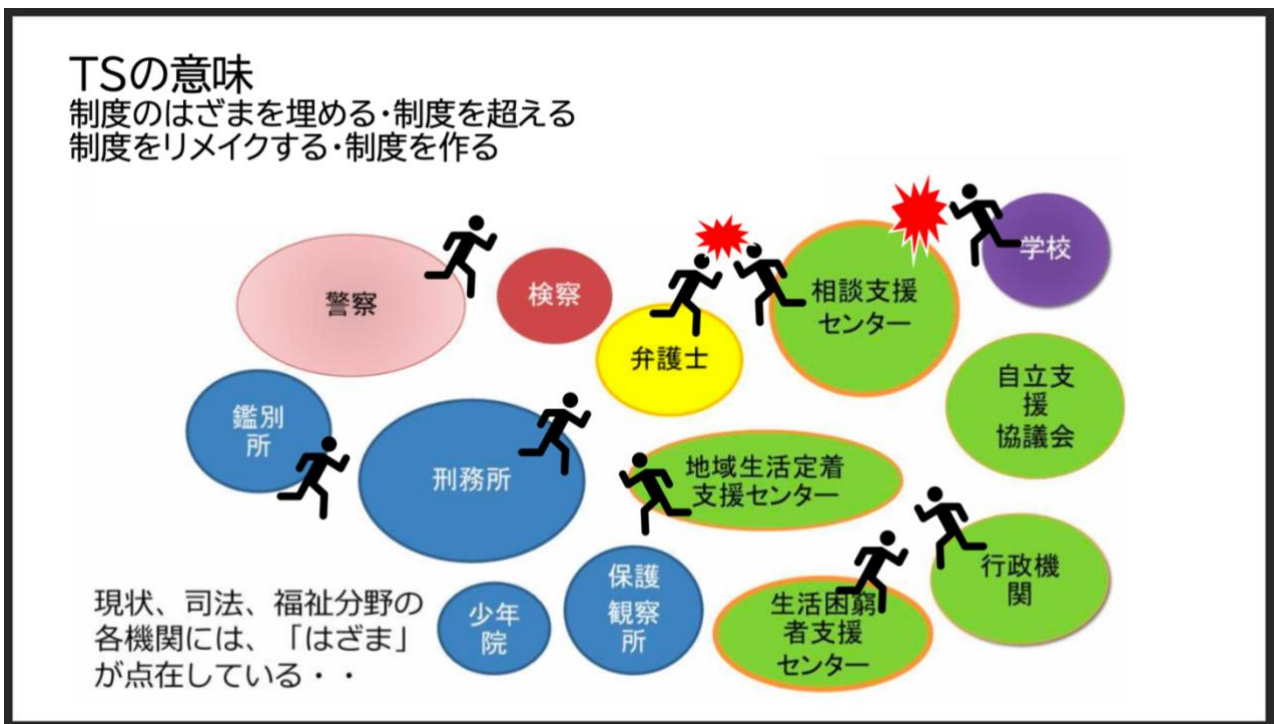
TSの意味
制度のはざまを埋める・制度を超える
制度をリメイクする・制度を作る

警察

検察

弁護士

相談支援センター

学校

自立支援協議会

鑑別所

刑務所

地域生活定着支援センター

行政機関

少年院

保護観察所

生活困窮者支援センター

現状、司法、福祉分野の各機関には、「はざま」が点在している・・